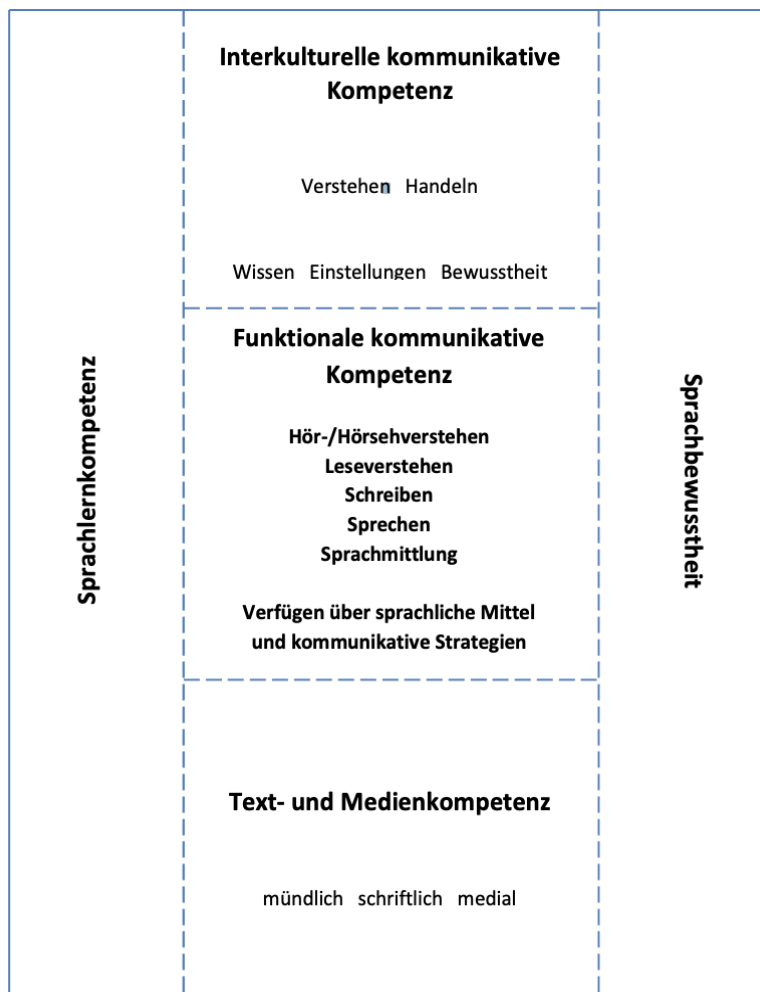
Sprachlernkompetenz

Interkulturelle kommunikative Kompetenz

Verstehen Handeln

Wissen Einstellungen Bewusstheit

Funktionale kommunikative Kompetenz

Hör-/Hörsehverstehen
Leseverstehen
Schreiben
Sprechen
Sprachmittlung

Verfügen über sprachliche Mittel und kommunikative Strategien

Text- und Medienkompetenz

mündlich schriftlich medial

Sprachbewusstheit